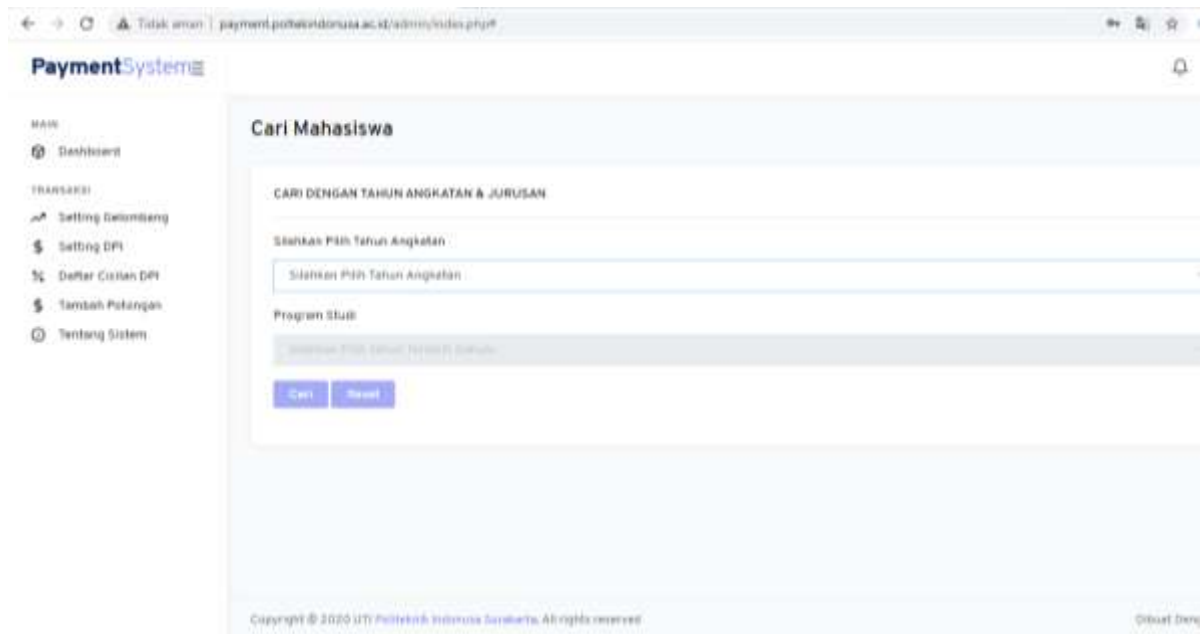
Tidak aman | payment.poltekindonusa.ac.id/admin/index.php#

PaymentSystem

MAIN

Dashboard

TRANSAKSI

Setting Gelombang

Setting DPI

Daftar Cicilan DPI

Tambah Potongan

Tentang Sistem

Cari Mahasiswa

CARI DENGAN TAHUN ANGKATAN & JURUSAN

Silahkan Pilih Tahun Angkatan

Silahkan Pilih Tahun Angkatan

Program Studi

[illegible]

Cari Reset

Copyright © 2020 UTI Politeknik Indonusa Surakarta. All rights reserved

Dibuat Den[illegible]